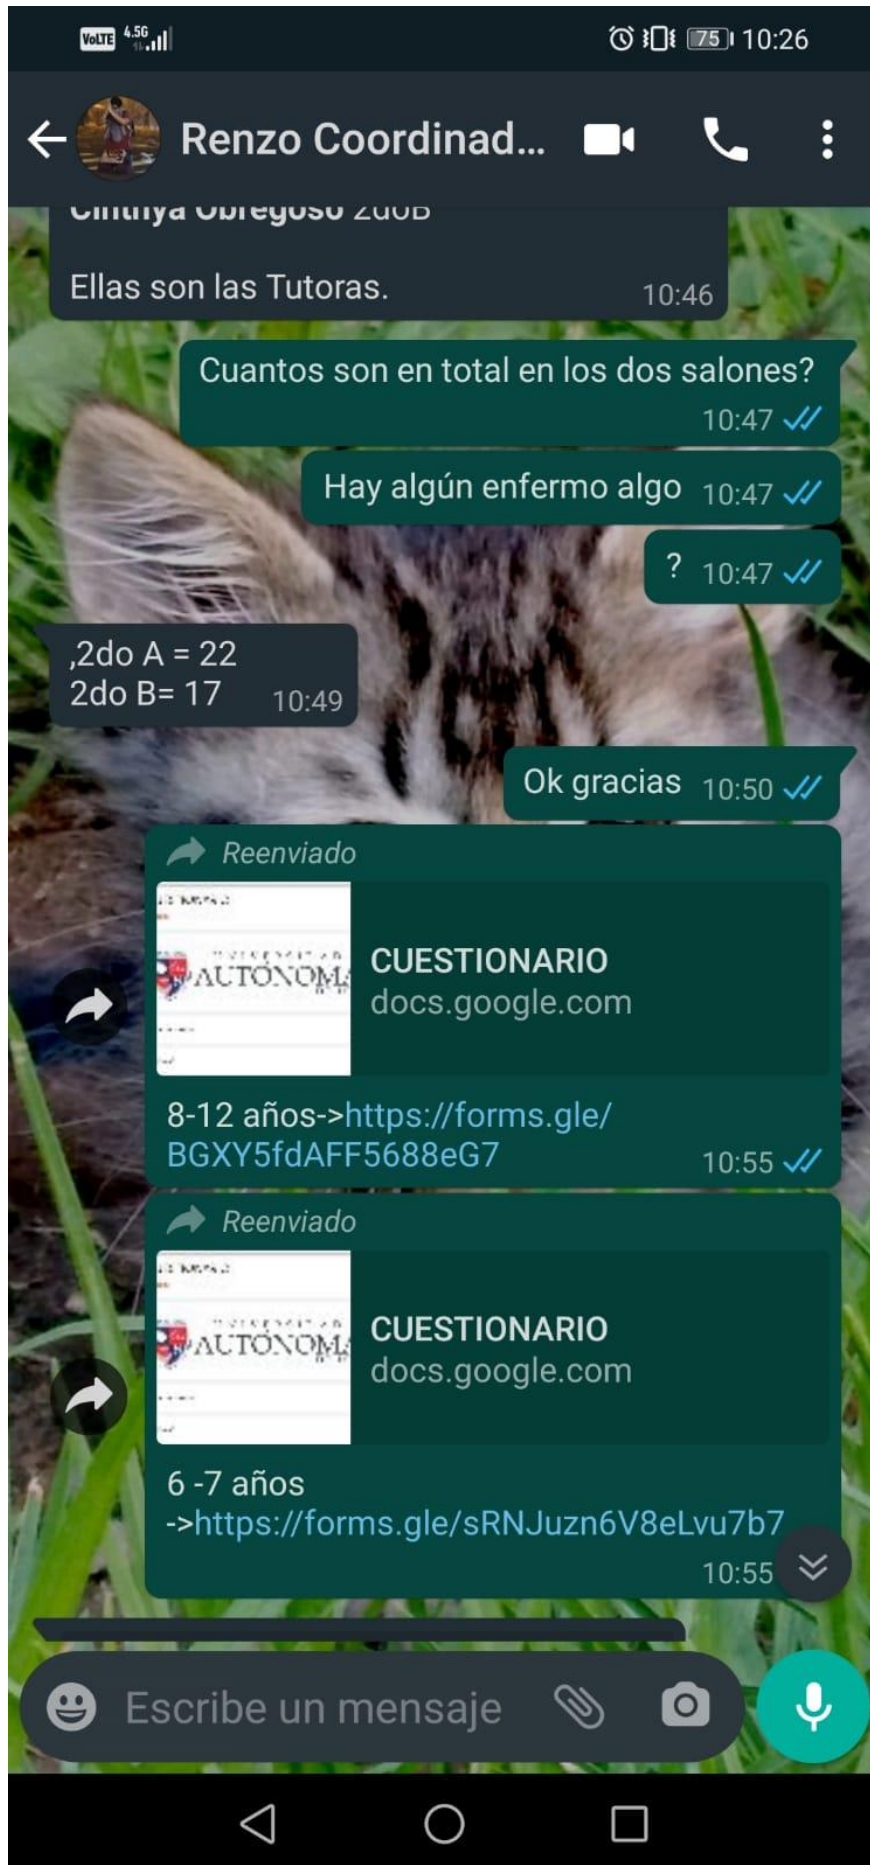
VoLTE 4.5G 75 10:26

Renzo Coordinad...

Cinthya Obregoso 2doB

Ellas son las Tutoras. 10:46

Cuantos son en total en los dos salones? 10:47

Hay algún enfermo algo 10:47

? 10:47

,2do A = 22
2do B= 17 10:49

Ok gracias 10:50

Reenviado

AUTÓNOMA

CUESTIONARIO
docs.google.com

8-12 años->https://forms.gle/BGXY5fdAFF5688eG7 10:55

Reenviado

AUTÓNOMA

CUESTIONARIO
docs.google.com

6 -7 años
->https://forms.gle/sRNJuzn6V8eLvu7b7
10:55

Escribe un mensaje